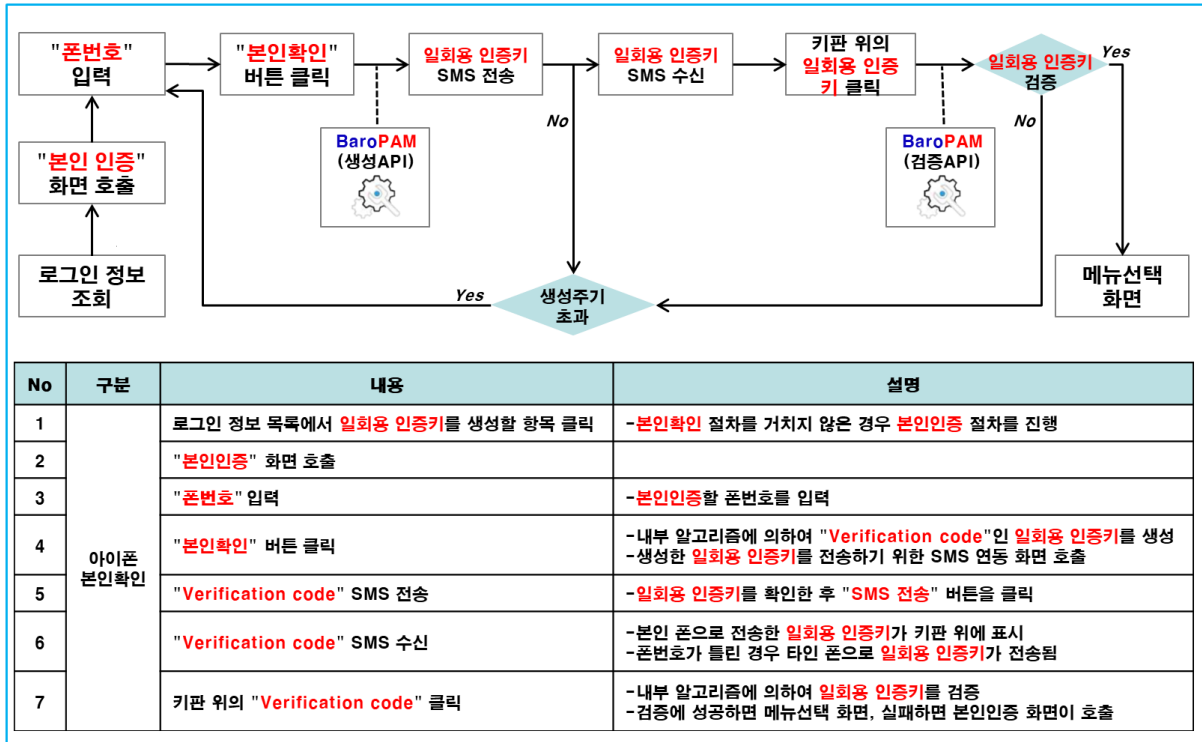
"폰번호"
입력

"본인확인"
버튼 클릭

일회용 인증키
SMS 전송

일회용 인증키
SMS 수신

키판 위의
일회용 인증키 클릭

일회용 인증키
검증

Yes

No

BaroPAM
(생성API)

BaroPAM
(검증API)

No

"본인 인증"
화면 호출

로그인 정보
조회

Yes

생성주기
초과

메뉴선택
화면

| No | 구분 | 내용 | 설명 |
|---|---|---|---|
| 1 | 아이폰 본인확인 | 로그인 정보 목록에서 일회용 인증키를 생성할 항목 클릭 | -본인확인 절차를 거치지 않은 경우 본인인증 절차를 진행 |
| 2 | | "본인인증" 화면 호출 | |
| 3 | | "폰번호" 입력 | -본인인증할 폰번호를 입력 |
| 4 | | "본인확인" 버튼 클릭 | -내부 알고리즘에 의하여 "Verification code"인 일회용 인증키를 생성<br>-생성한 일회용 인증키를 전송하기 위한 SMS 연동 화면 호출 |
| 5 | | "Verification code" SMS 전송 | -일회용 인증키를 확인한 후 "SMS 전송" 버튼을 클릭 |
| 6 | | "Verification code" SMS 수신 | -본인 폰으로 전송한 일회용 인증키가 키판 위에 표시<br>-폰번호가 틀린 경우 타인 폰으로 일회용 인증키가 전송됨 |
| 7 | | 키판 위의 "Verification code" 클릭 | -내부 알고리즘에 의하여 일회용 인증키를 검증<br>-검증에 성공하면 메뉴선택 화면, 실패하면 본인인증 화면이 호출 |